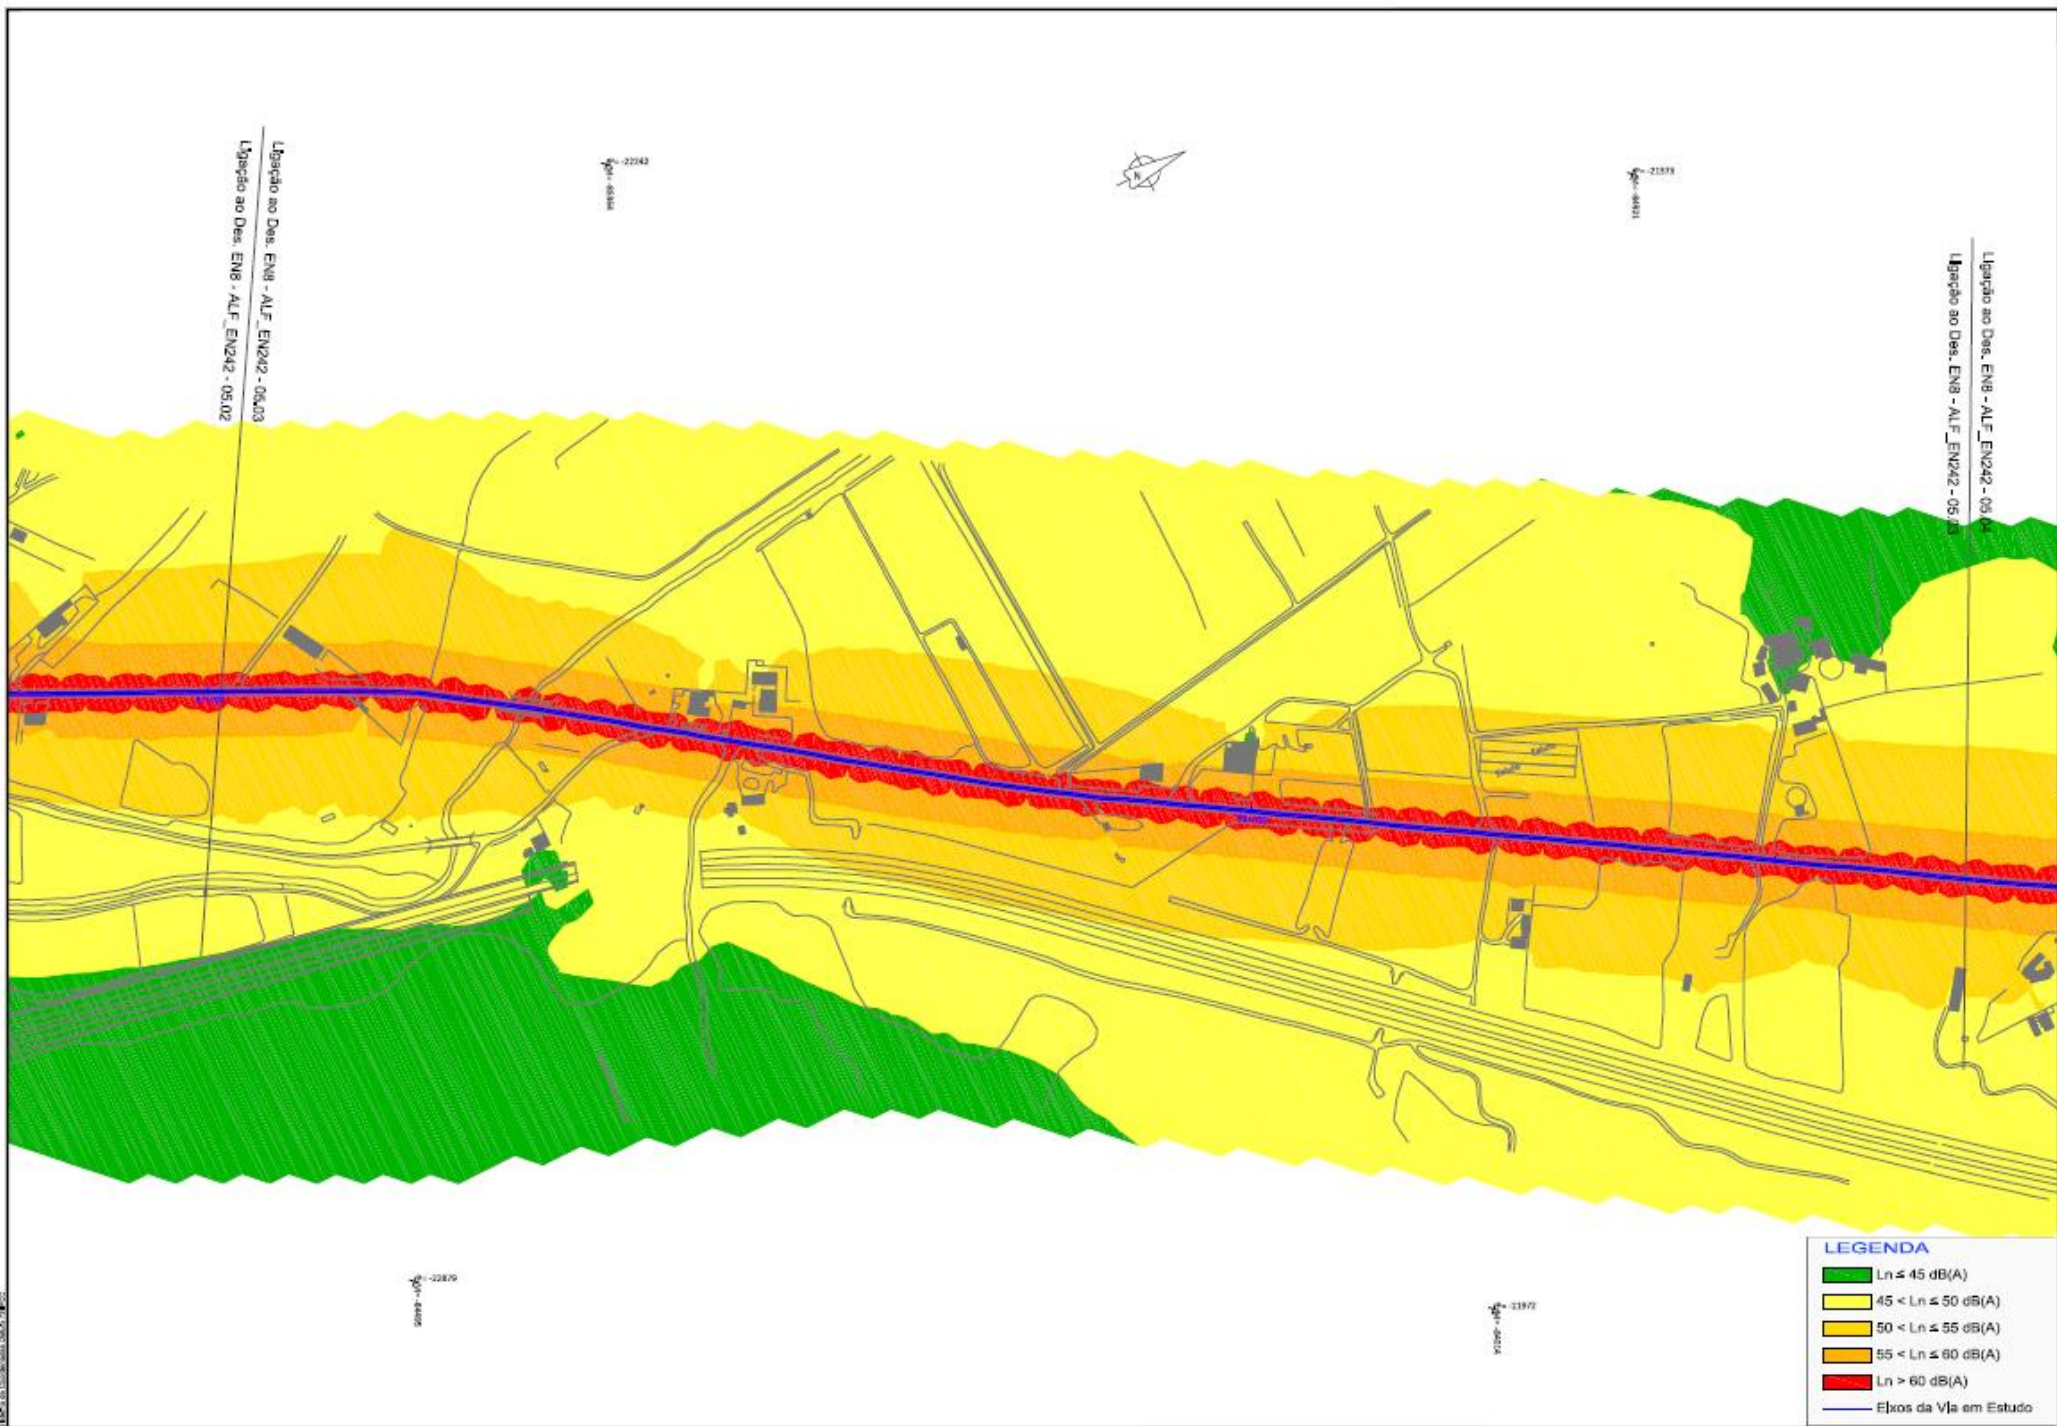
Ligação ao Des. EN8 - ALF_EN242 - 06.03
Ligação ao Des. EN8 - ALF_EN242 - 05.02

Ligação ao Des. EN8 - ALF_EN242 - 06.04
Ligação ao Des. EN8 - ALF_EN242 - 05.03

M=-22242
P=-86384

M=-21573
P=-86421

M=-22879
P=-84485

M=-21972
P=-84214

LEGENDA
Ln ≤ 45 dB(A)
45 < Ln ≤ 50 dB(A)
50 < Ln ≤ 55 dB(A)
55 < Ln ≤ 60 dB(A)
Ln > 60 dB(A)
Eixos da Via em Estudo